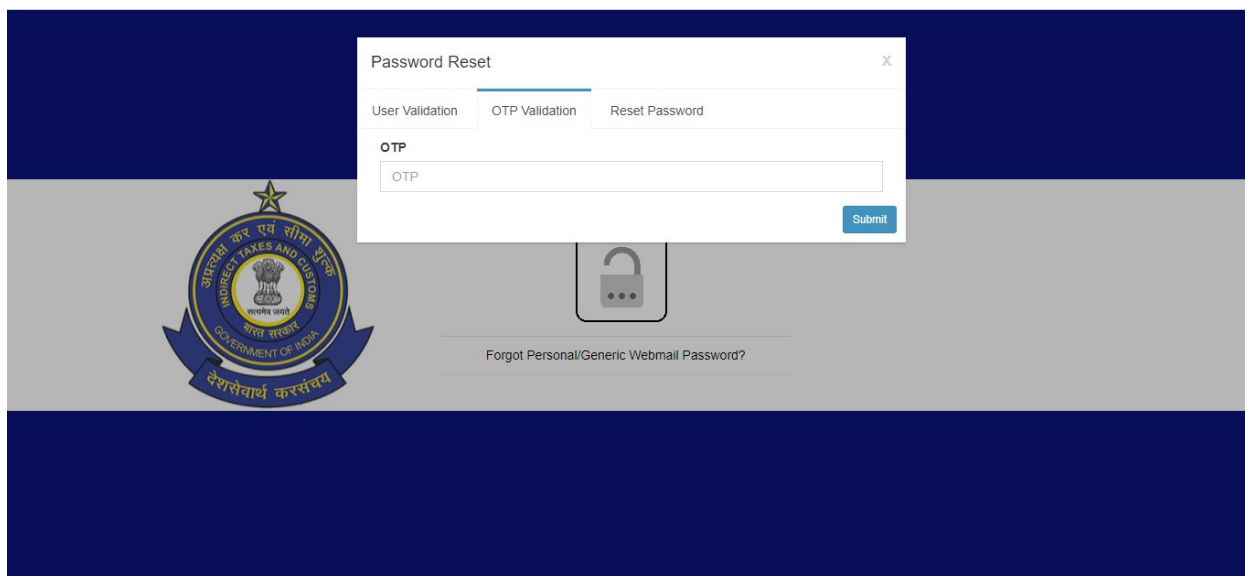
Password Reset

X

User Validation

OTP Validation

Reset Password

OTP

OTP

Submit

अप्रत्यक्ष कर एवं सीमा शुल्क

INDIRECT TAXES AND CUSTOMS

सत्यमेव जयते

भारत सरकार

GOVERNMENT OF INDIA

देशसेवार्थ करसंचय

Forgot Personal/Generic Webmail Password?